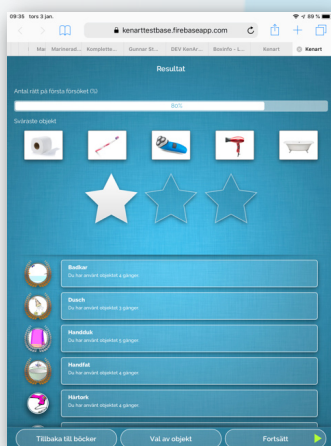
09:35 tors 3 jan.
69 %
kenarttestbase.firebaseapp.com
Mai Marinerad... Komplette... Gunnar St... DEV KenAr... Bosinfo - L... Kenart Kenart

Resultat

Antal rätt på första försöket (%)

80%

Svåraste objekt

Badkar
Du har använt objektet 4 gången

Dusch
Du har använt objektet 3 gången

Handduk
Du har använt objektet 5 gången

Handfat
Du har använt objektet 4 gången

Hårtork
Du har använt objektet 4 gången

Tillbaka till böcker
Val av objekt
Fortsätt